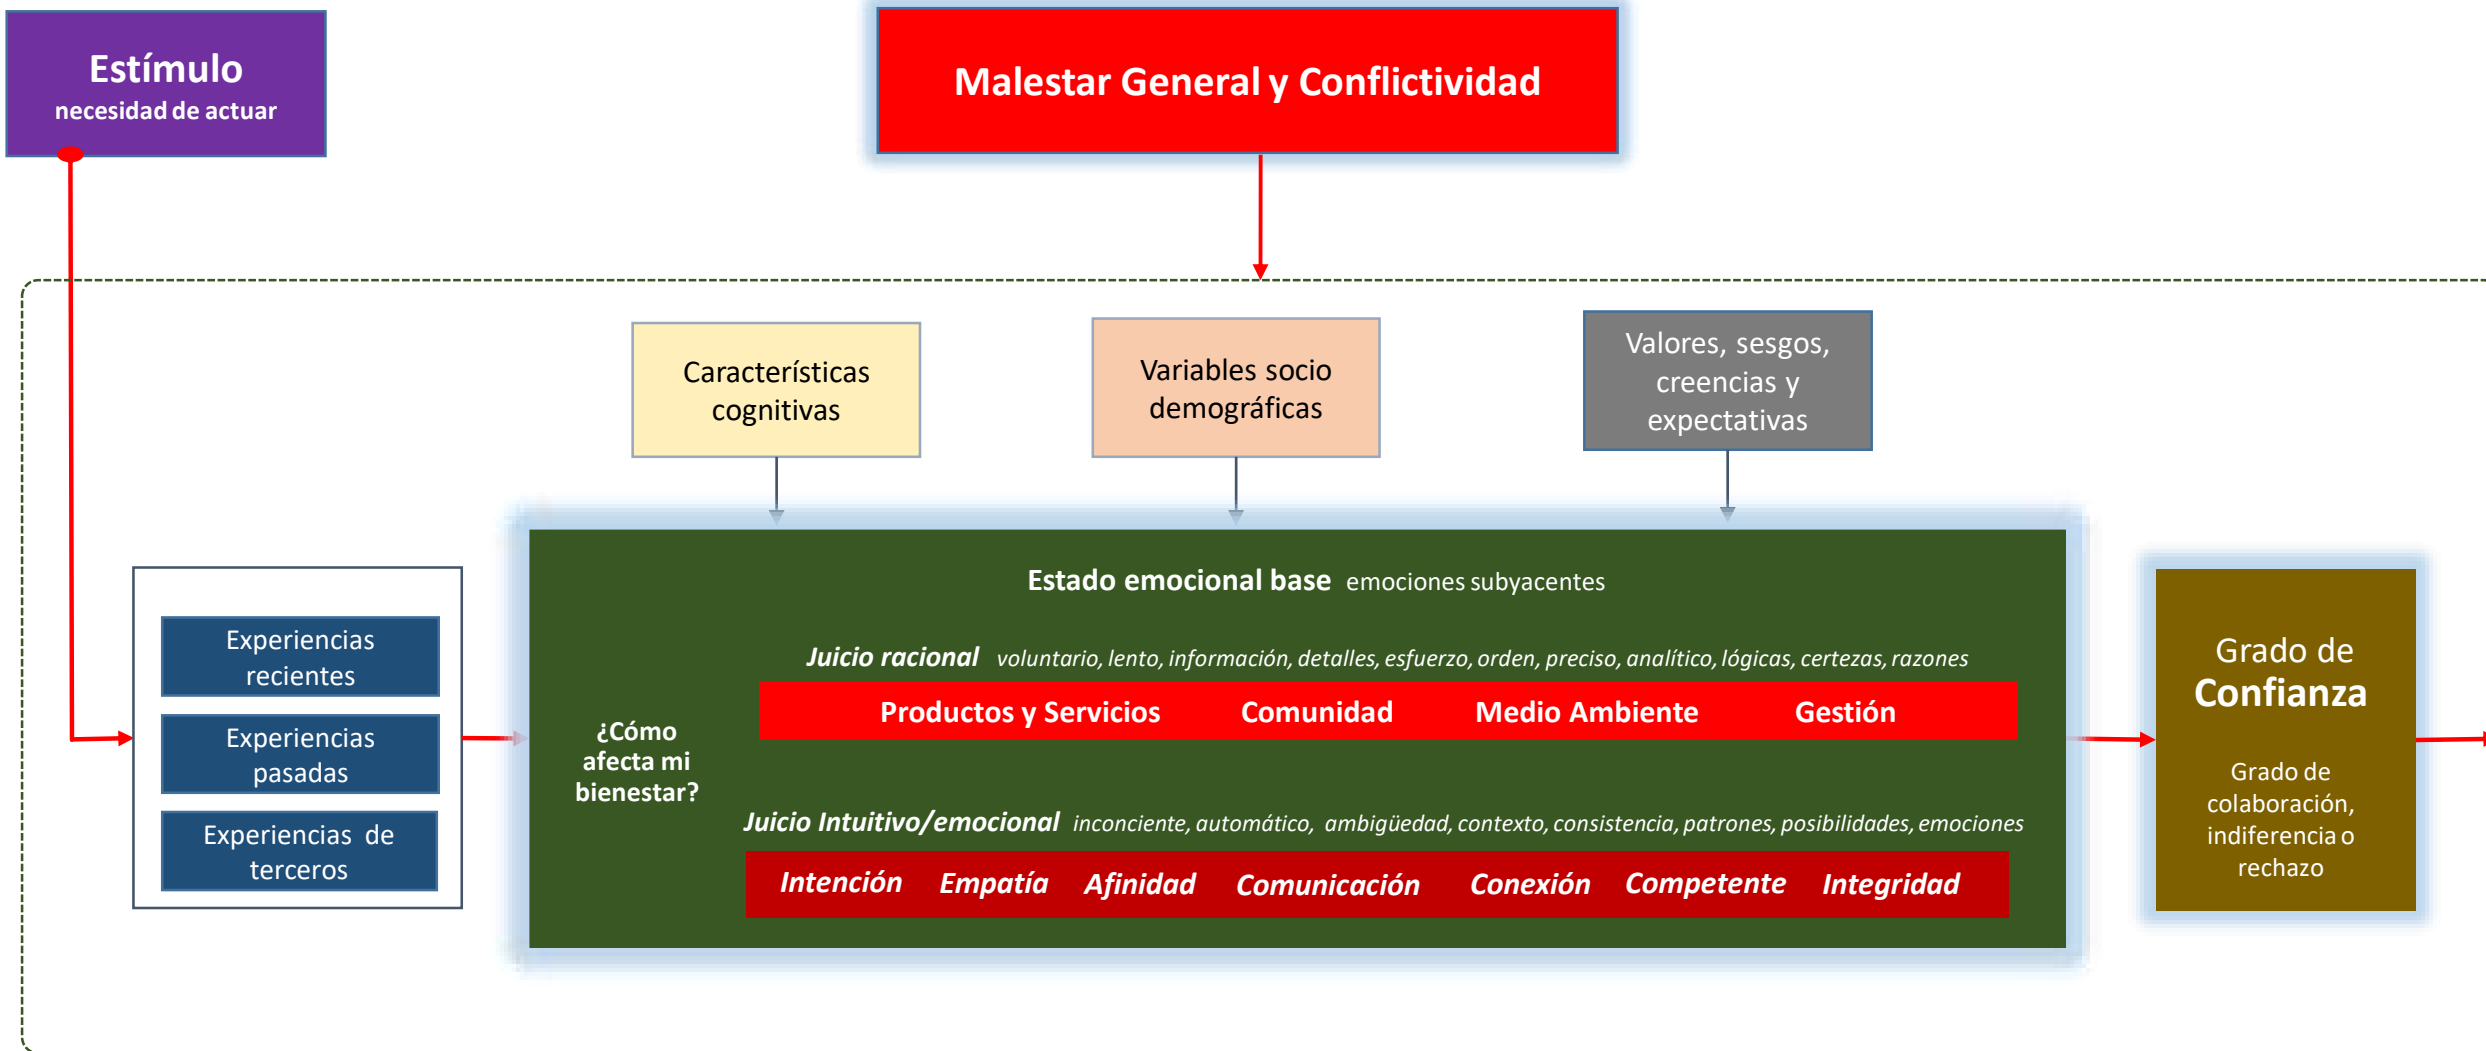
Estímulo
necesidad de actuar

Malestar General y Conflictividad

Características cognitivas

Variables socio demográficas

Valores, sesgos, creencias y expectativas

Experiencias recientes

Experiencias pasadas

Experiencias de terceros

Estado emocional base emociones subyacentes

¿Cómo afecta mi bienestar?

Juicio racional voluntario, lento, información, detalles, esfuerzo, orden, preciso, analítico, lógicas, certezas, razones

Productos y Servicios Comunidad Medio Ambiente Gestión

Juicio Intuitivo/emocional inconciente, automático, ambigüedad, contexto, consistencia, patrones, posibilidades, emociones

Intención Empatía Afinidad Comunicación Conexión Competente Integridad

Grado de Confianza

Grado de colaboración, indiferencia o rechazo